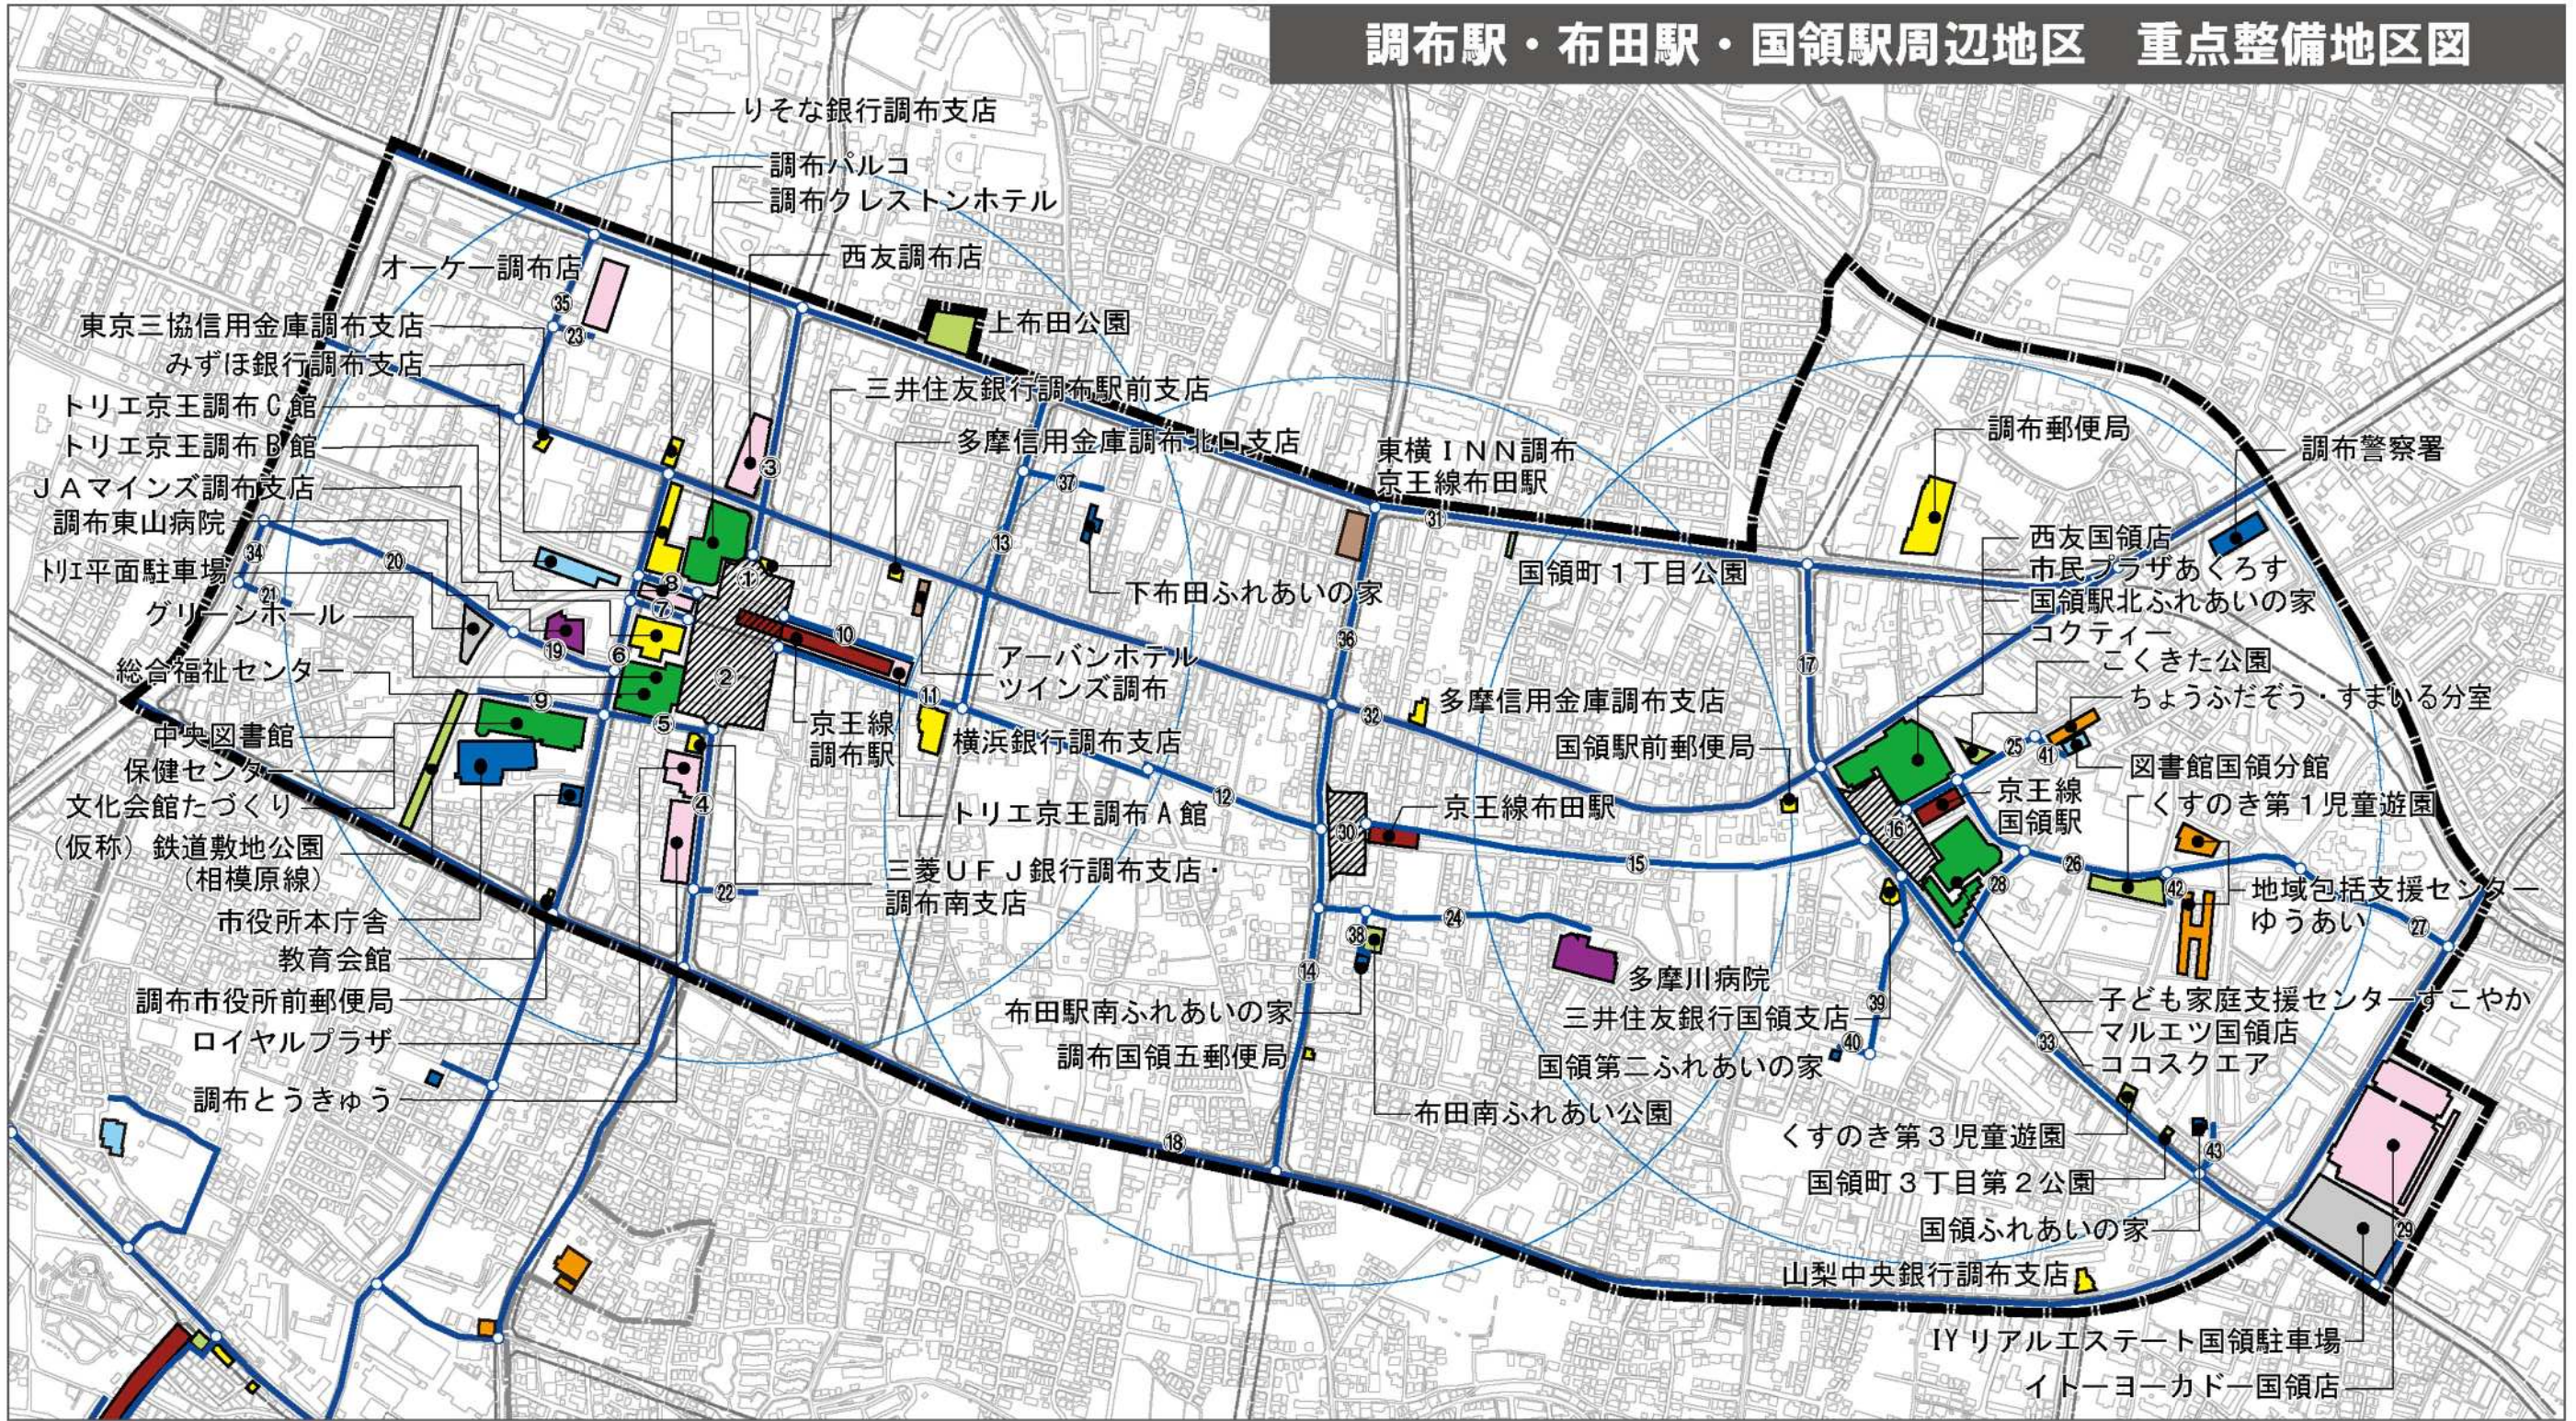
調布駅・布田駅・国領駅周辺地区　重点整備地区図

りそな銀行調布支店
調布パルコ
調布クレストンホテル
西友調布店
オーケー調布店
上布田公園
東京三協信用金庫調布支店
みずほ銀行調布支店
三井住友銀行調布駅前支店
トリエ京王調布Ｃ館
トリエ京王調布Ｂ館
多摩信用金庫調布北口支店
ＪＡマインズ調布支店
東横ＩＮＮ調布京王線布田駅
調布郵便局
調布警察署
調布東山病院
トリエ平面駐車場
グリーンホール
下布田ふれあいの家
国領町１丁目公園
西友国領店
市民プラザあくろす
国領駅北ふれあいの家
コクティー
こくきた公園
ちょうふだぞう・すまいる分室
総合福祉センター
アーバンホテルツインズ調布
多摩信用金庫調布支店
中央図書館
保健センター
文化会館たづくり
京王線調布駅
横浜銀行調布支店
国領駅前郵便局
図書館国領分館
京王線国領駅
くすのき第１児童遊園
（仮称）鉄道敷地公園（相模原線）
トリエ京王調布Ａ館
京王線布田駅
三菱ＵＦＪ銀行調布支店・調布南支店
地域包括支援センターゆうあい
市役所本庁舎
教育会館
多摩川病院
調布市役所前郵便局
布田駅南ふれあいの家
三井住友銀行国領支店
子ども家庭支援センターすこやか
ロイヤルプラザ
マルエツ国領店
調布国領五郵便局
国領第二ふれあいの家
ココスクエア
調布とうきゅう
布田南ふれあい公園
くすのき第３児童遊園
国領町３丁目第２公園
国領ふれあいの家
山梨中央銀行調布支店
IY リアルエステート国領駐車場
イトーヨーカドー国領店

1 2 3 4 5 6 7 8 9 10 11 12 13 14 15 16 17 18 19 20 21 22 23 24 25 26 27 28 29 30 31 32 33 34 35 36 37 38 39 40 41 42 43